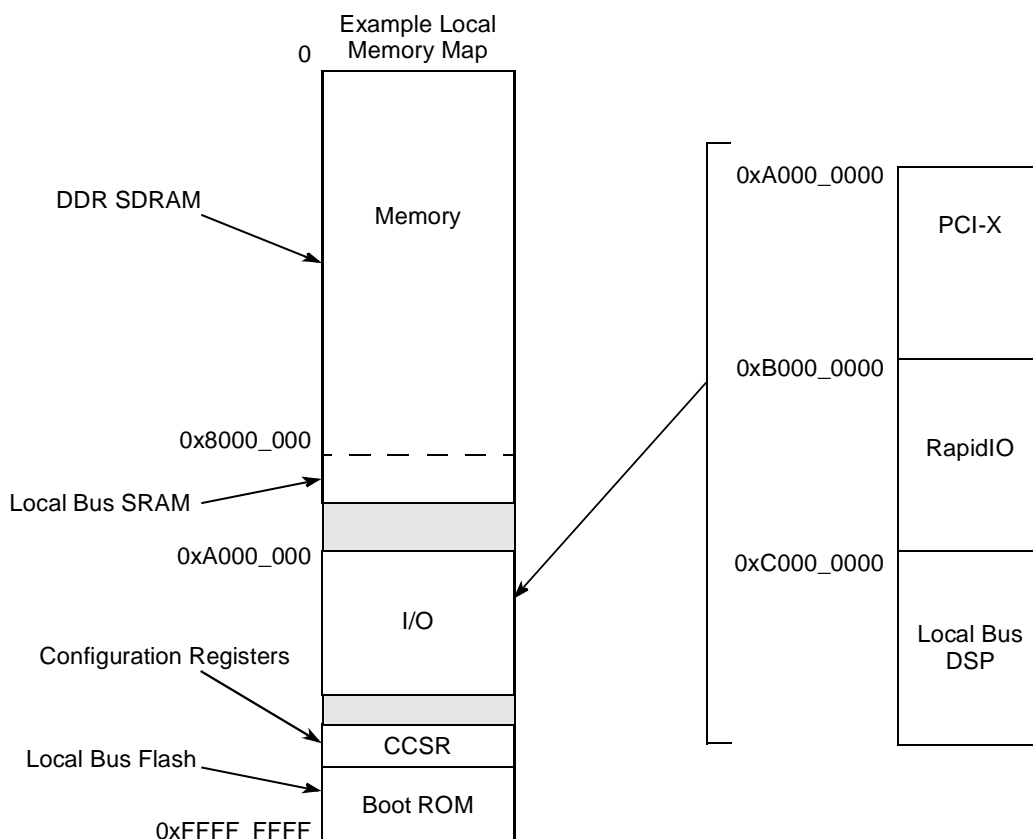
Example Local Memory Map

0

DDR SDRAM

Memory

0x8000_000

Local Bus SRAM

0xA000_000

I/O

Configuration Registers

CCSR

Local Bus Flash

Boot ROM

0xFFFF_FFFF

0xA000_0000

PCI-X

0xB000_0000

RapidIO

0xC000_0000

Local Bus DSP